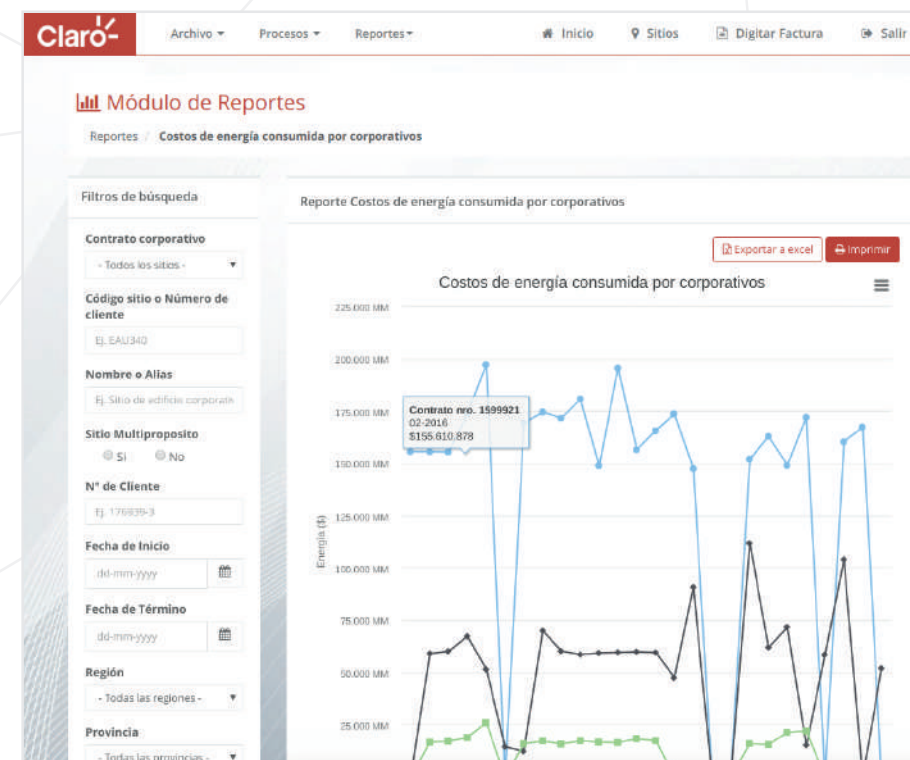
Claro

Archivo ▾ Procesos ▾ Reportes ▾ Inicio Sitios Digitar Factura Salir

Módulo de Reportes

Reportes / Costos de energía consumida por corporativos

Filtros de búsqueda

Contrato corporativo

- Todos los sitios -

Código sitio o Número de cliente

Ej. EAU340

Nombre o Alias

Ej. Sitio de edificio corporativo

Sitio Multiproposito

Si No

N° de Cliente

Ej. 176939-3

Fecha de Inicio

dd-mm-yyyy

Fecha de Término

dd-mm-yyyy

Región

- Todas las regiones -

Provincia

- Todas las provincias -

Reporte Costos de energía consumida por corporativos

Exportar a excel Imprimir

Costos de energía consumida por corporativos

225.000 MM
200.000 MM
175.000 MM
150.000 MM
125.000 MM
100.000 MM
75.000 MM
50.000 MM
25.000 MM

Energía ($)

Contrato nro. 1599921
02-2016
$155.610.878